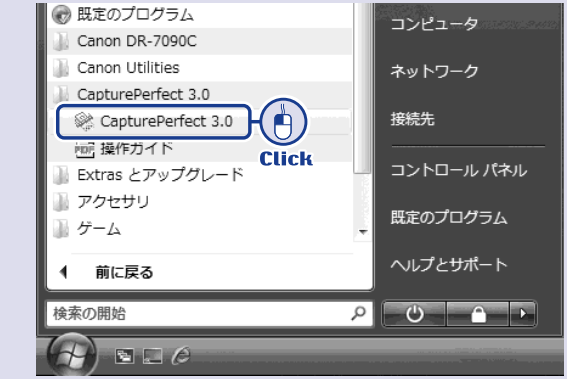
既定のプログラム
Canon DR-7090C
Canon Utilities
CapturePerfect 3.0
CapturePerfect 3.0
Click
操作ガイド
Extras とアップグレード
アクセサリ
ゲーム
前に戻る
検索の開始

コンピュータ
ネットワーク
接続先
コントロール パネル
既定のプログラム
ヘルプとサポート